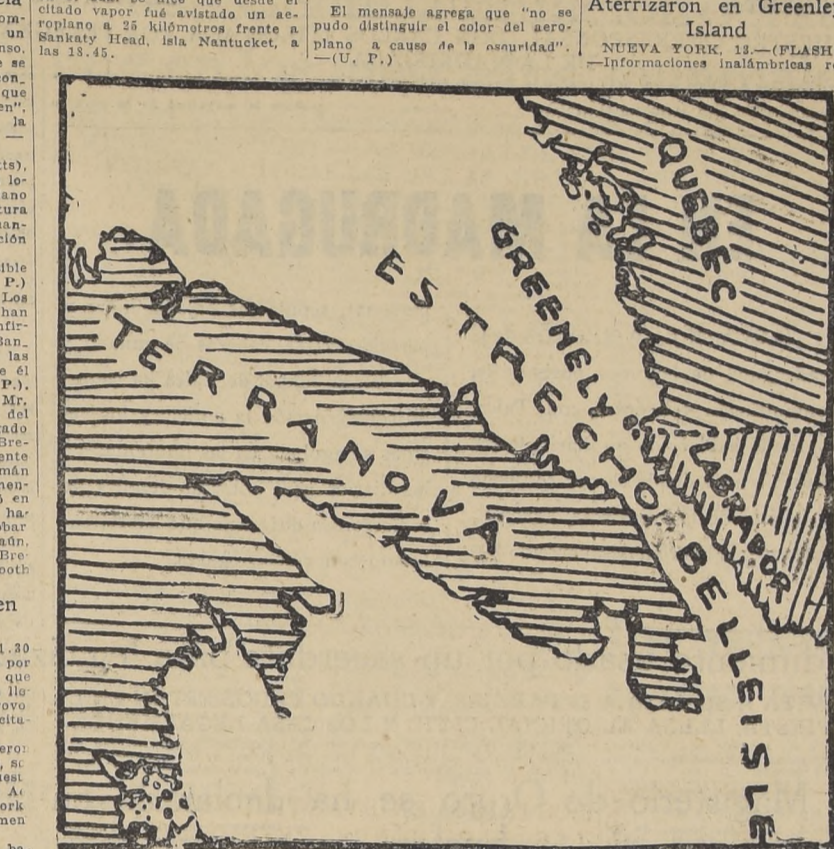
cia
om-
un
nso,
se
on_
que
en".
la

ts),
lo-
ano
cura
an-
ción

ible
P.)
Los
han
nfir-
San_
las
e él
P.).
Mr.
del
ado
Bre-
ente
mán
nen-
en
ha-
bar
aún,
Bre
ooth

en

1.30
por
que
lle-
ovo
citu-

eron
, se
test
A
ork
men

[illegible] que desde el citado vapor fué avistado un aeroplano a 25 kilómetros frente a Sankaty Head, isla Nantucket, a las 18.45.

El mensaje agrega que "no se pudo distinguir el color del aeroplano a causa de la oscuridad". —(U. P.)

Aterrizaron en Greenle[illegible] Island

NUEVA YORK, 13.—(FLASH —Informaciones inalámbricas r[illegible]

QUEBEC

GREENELY

ESTRECHO

TERRANOVA

LABRADOR

BELLEISLE